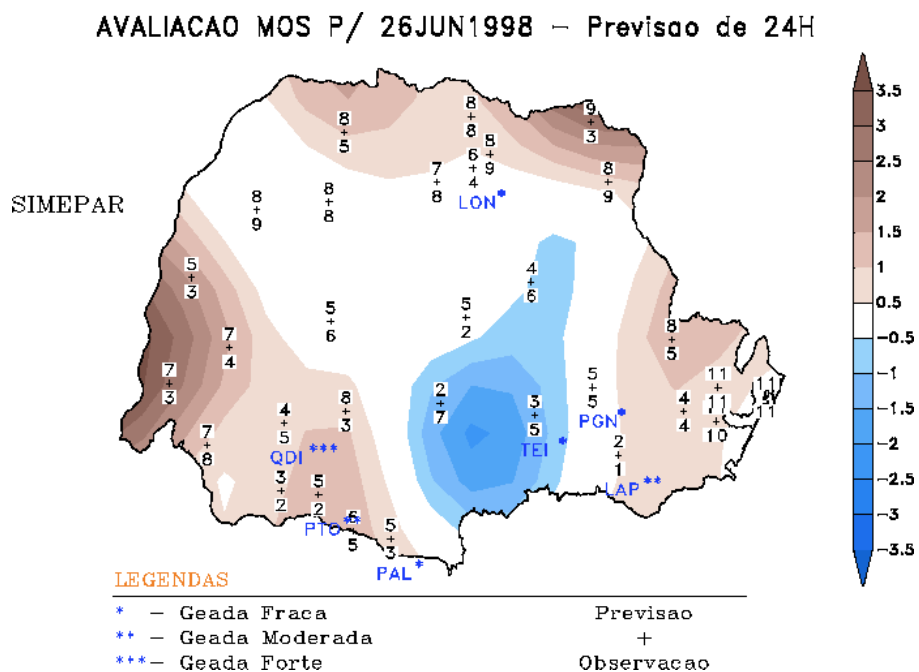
AVALIACAO MOS P/ 26JUN1998 – Previsao de 24H

SIMEPAR

8 + 5
8 + 8
9 + 3
6 + 4
8 + 9
7 + 8
LON *
8 + 9
8 + 9
8 + 8
5 + 3
4 + 6
5 + 2
5 + 6
7 + 4
8 + 5
7 + 3
2 + 7
3 + 5
5 + 5
11 + 11
11 + 11
4 + 4
PGN *
TEI *
7 + 8
4 + 5
8 + 3
QDI ***
2 + 1
10
LAP **
3 + 2
5 + 2
PTO **
5
5 + 3
PAL *

3.5
3
2.5
2
1.5
1
0.5
-0.5
-1
-1.5
-2
-2.5
-3
-3.5

LEGENDAS
* – Geada Fraca
** – Geada Moderada
***– Geada Forte

Previsao
+
Observacao